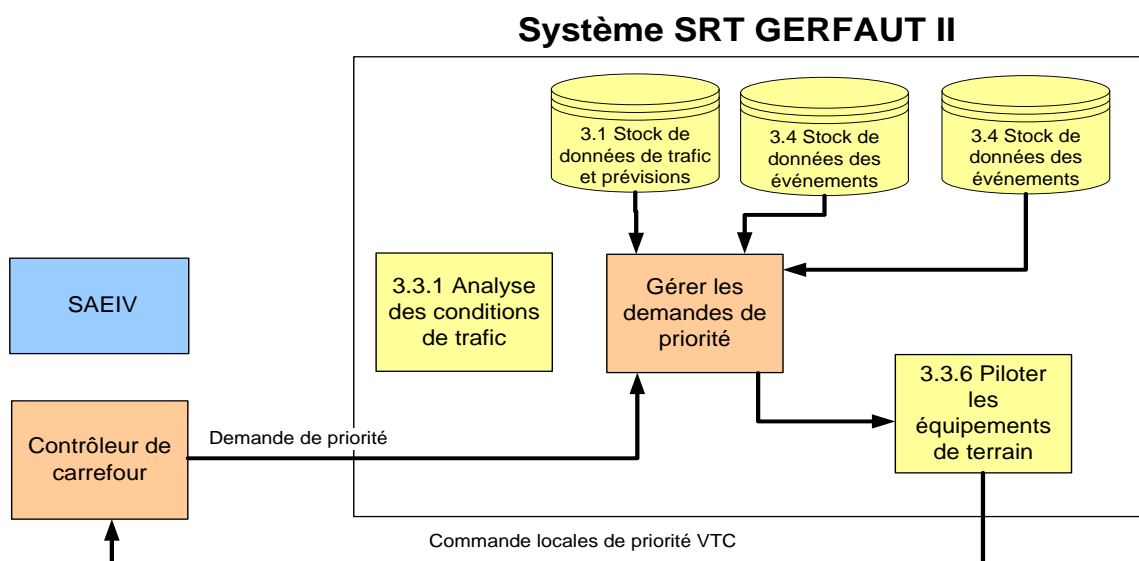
Système SRT GERFAUT II

3.1 Stock de données de trafic et prévisions

3.4 Stock de données des événements

3.4 Stock de données des événements

SAEIV

3.3.1 Analyse des conditions de trafic

Gérer les demandes de priorité

3.3.6 Piloter les équipements de terrain

Contrôleur de carrefour

Demande de priorité

Commande locales de priorité VTC